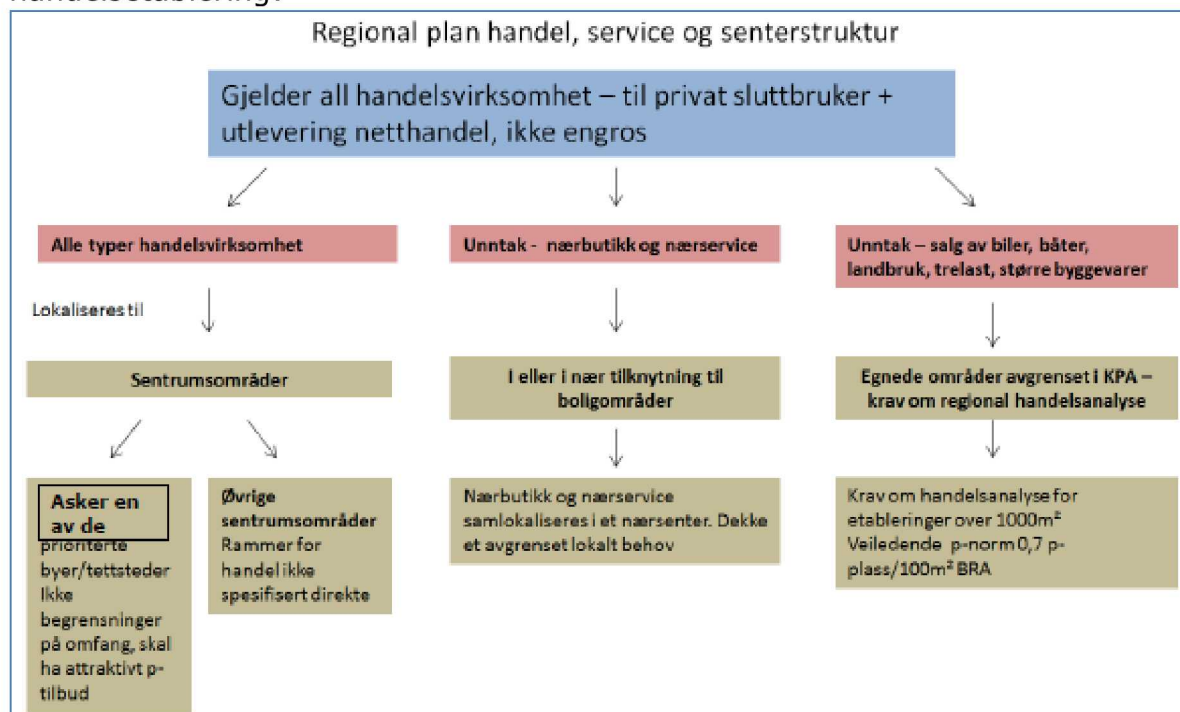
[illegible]

Regional plan handel, service og senterstruktur

Gjelder all handelsvirksomhet – til privat sluttbruker + utlevering netthandel, ikke engros

Alle typer handelsvirksomhet

Lokaliseres til

Sentrumsområder

Asker en av de prioriterte byer/tettsteder Ikke begrensninger på omfang, skal ha attraktivt p-tilbud

Øvrige sentrumsområder Rammer for handel ikke spesifisert direkte

Unntak - nærbutikk og nærservice

I eller i nær tilknytning til boligområder

Nærbutikk og nærservice samlokaliseres i et nærsenter. Dekke et avgrenset lokalt behov

Unntak – salg av biler, båter, landbruk, trelast, større byggevarer

Egnede områder avgrenset i KPA – krav om regional handelsanalyse

Krav om handelsanalyse for etableringer over 1000m²
Veiledende p-norm 0,7 p-plass/100m² BRA